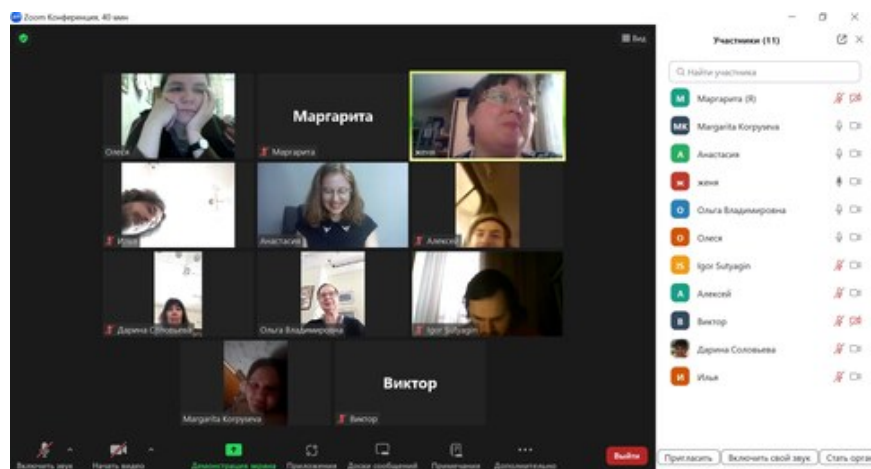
Zoom Конференция. 40 мин

Вид

Олеся

Маргарита

Маргарита

женя

Илья

Анастасия

Алексей

Дарина Соловьева

Ольга Владимировна

Igor Sutyagin

Margarita Korpyseva

Виктор

Виктор

Участники (11)

Найти участника

Маргарита (Я)

Margarita Korpyseva

Анастасия

женя

Ольга Владимировна

Олеся

Igor Sutyagin

Алексей

Виктор

Дарина Соловьева

Илья

Включить звук

Начать видео

Демонстрация экрана

Приложения

Доски сообщений

Примечания

Дополнительно

Выйти

Пригласить

Включить свой звук

Стать орга